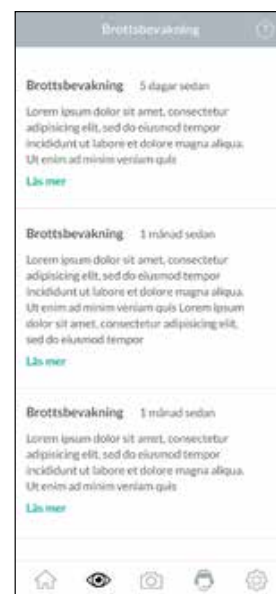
Brottsbevakning

Brottsbevakning 5 dagar sedan

Lorem ipsum dolor sit amet, consectetur adipisicing elit, sed do eiusmod tempor incididunt ut labore et dolore magna aliqua. Ut enim ad minim veniam quis

Läs mer

Brottsbevakning 1 månad sedan

Lorem ipsum dolor sit amet, consectetur adipisicing elit, sed do eiusmod tempor incididunt ut labore et dolore magna aliqua. Ut enim ad minim veniam quis Lorem ipsum dolor sit amet, consectetur adipisicing elit, sed do eiusmod tempor

Läs mer

Brottsbevakning 1 månad sedan

Lorem ipsum dolor sit amet, consectetur adipisicing elit, sed do eiusmod tempor incididunt ut labore et dolore magna aliqua. Ut enim ad minim veniam quis

Läs mer